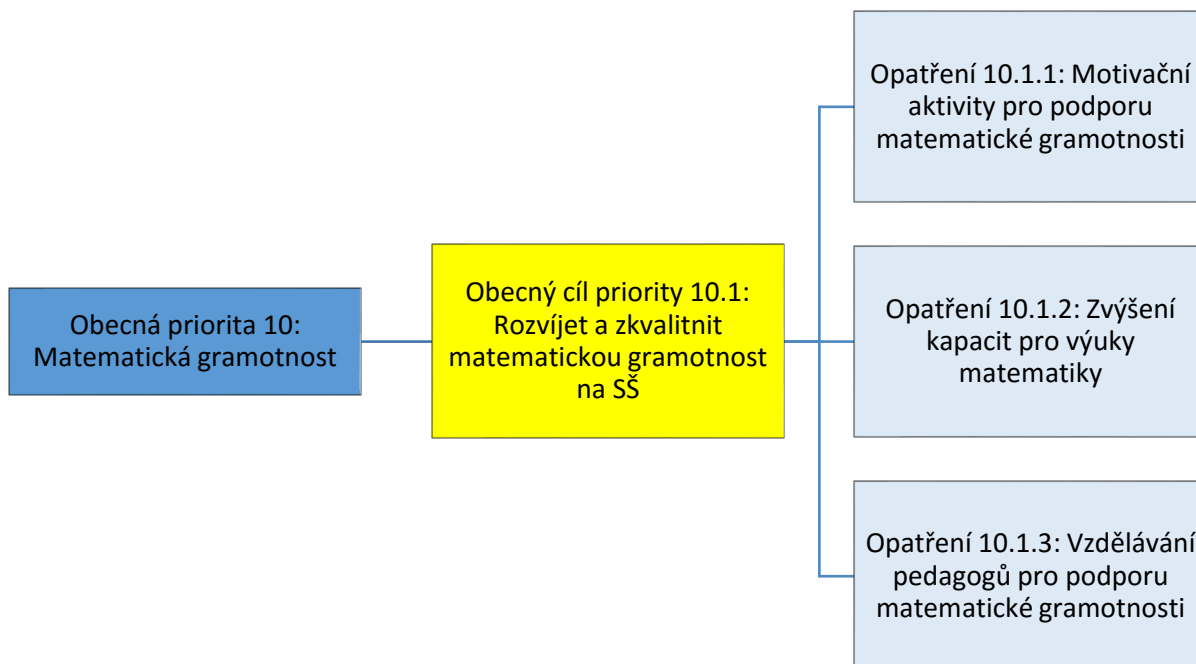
Obecná priorita 10: Matematická gramotnost

Obecný cíl priority 10.1: Rozvíjet a zkvalitnit matematickou gramotnost na SŠ

Opatření 10.1.1: Motivační aktivity pro podporu matematické gramotnosti

Opatření 10.1.2: Zvýšení kapacit pro výuky matematiky

Opatření 10.1.3: Vzdělávání pedagogů pro podporu matematické gramotnosti